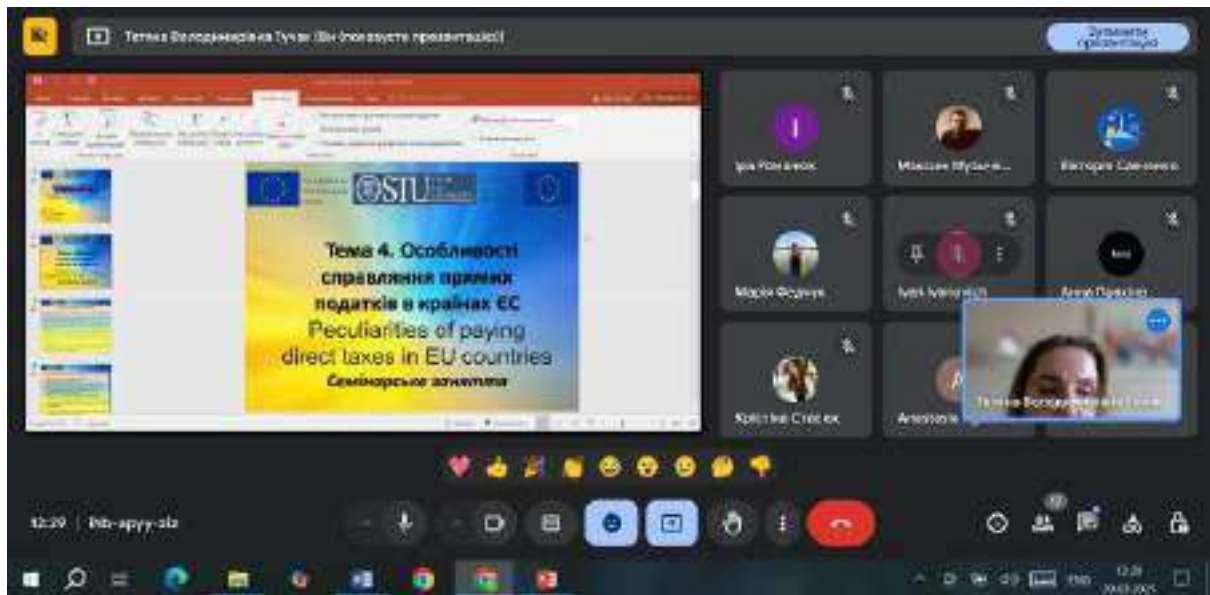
Тетяна Володимирівна Тучак (Ви показуєте презентацію)

Зупинити презентацію

SIU

Тема 4. Особливості справляння прямих податків в країнах ЄС
Peculiarities of paying direct taxes in EU countries
Семінарське заняття

Іра Романюк
Максим Музичк...
Вікторія Савченко
Марія Федчук
Іван Іванович
Анна Павлюк
Крістіна Стасюк
Anastasia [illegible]
Тетяна Володимирівна Тучак

12:29 | fnb-apyy-aiz

12:29
20.03.2025